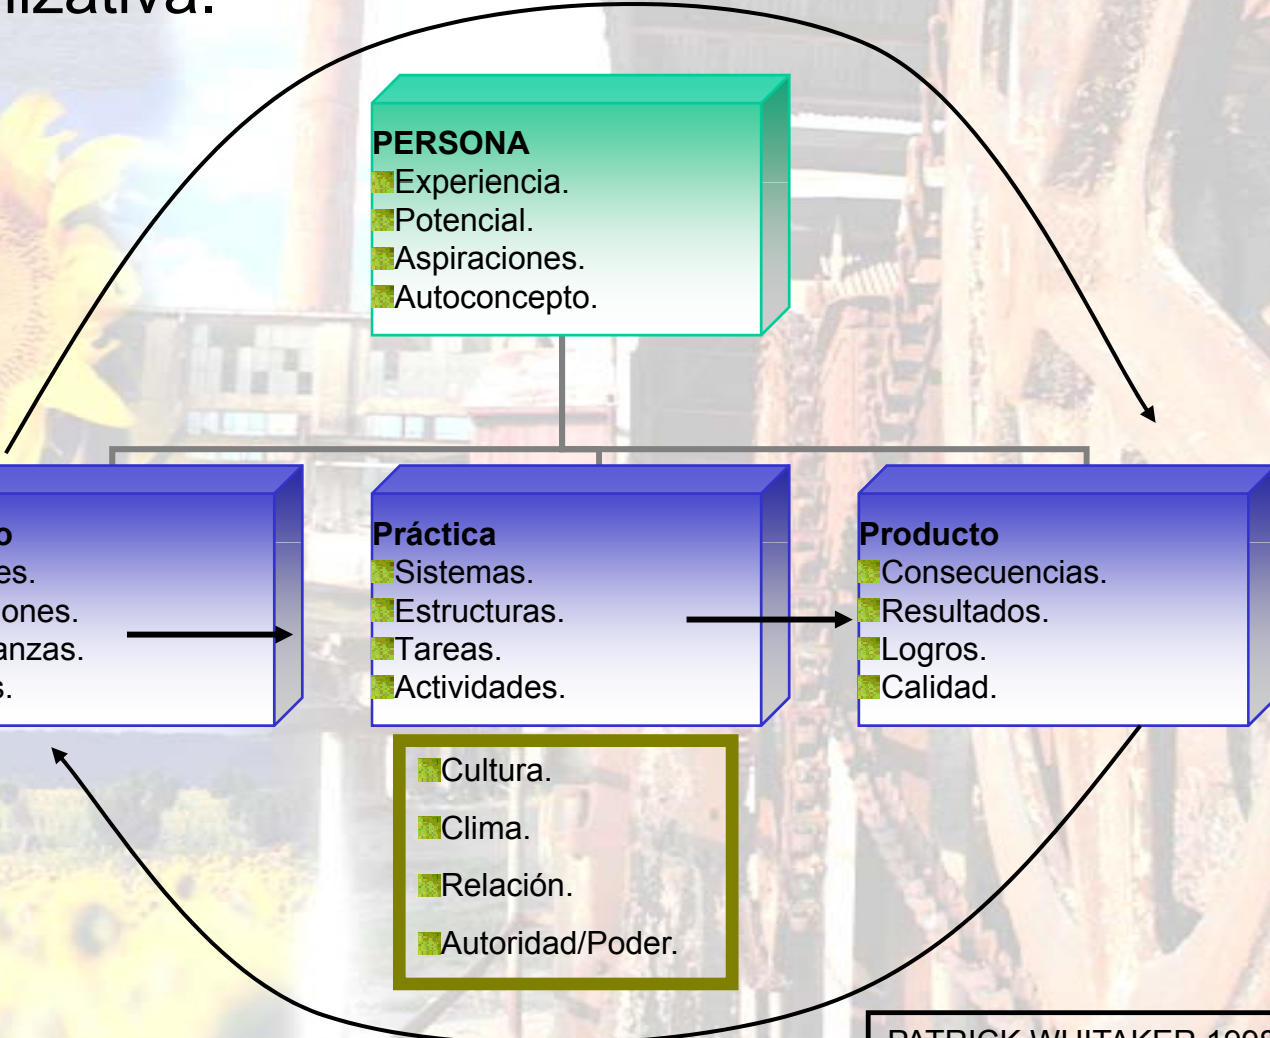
izativa:

PERSONA
Experiencia.
Potencial.
Aspiraciones.
Autoconcepto.

o
es.
ones.
anzas.
s.

Práctica
Sistemas.
Estructuras.
Tareas.
Actividades.

Producto
Consecuencias.
Resultados.
Logros.
Calidad.

Cultura.
Clima.
Relación.
Autoridad/Poder.

PATRICK WHITAKER 199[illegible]